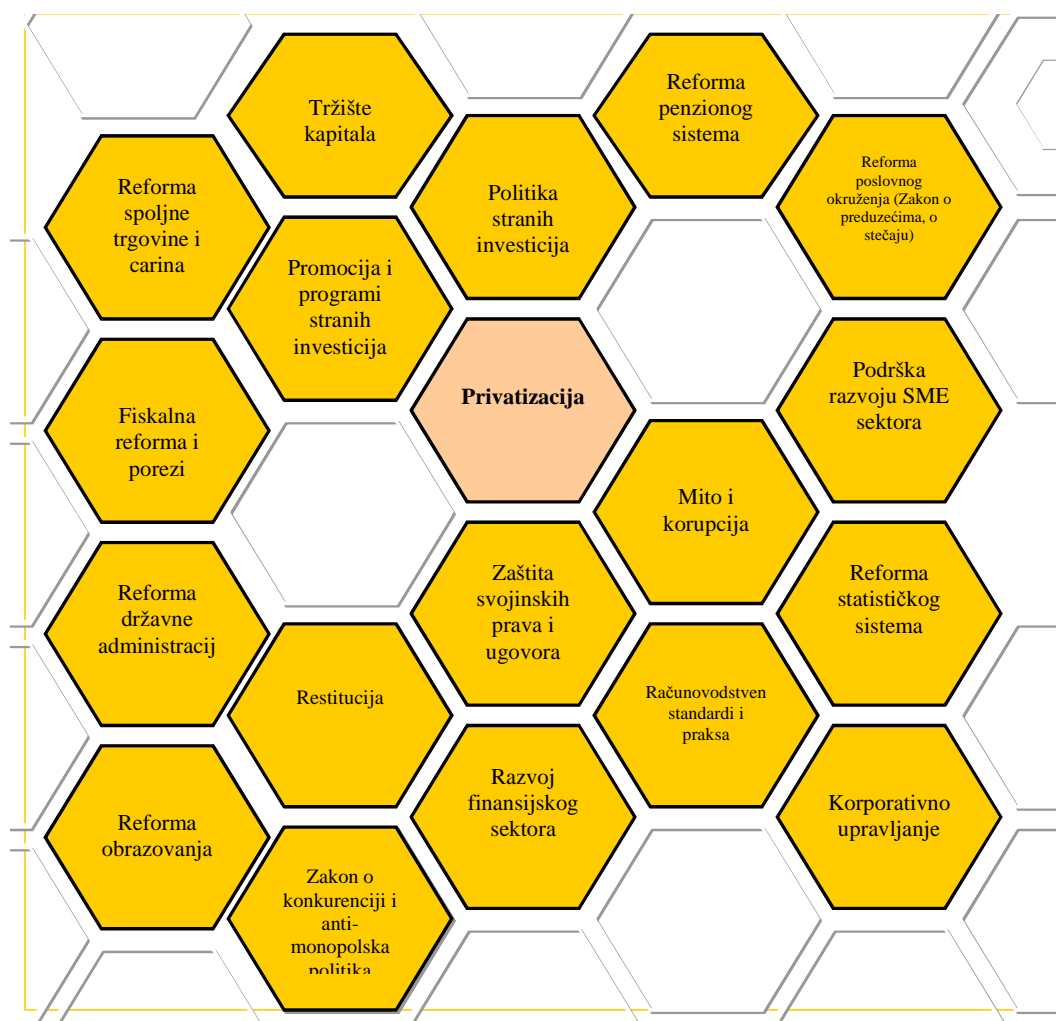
Tržište kapitala

Reforma penzionog sistema

Reforma spoljne trgovine i carina

Politika stranih investicija

Reforma poslovnog okruženja (Zakon o preduzećima, o stečaju)

Promocija i programi stranih investicija

Privatizacija

Podrška razvoju SME sektora

Fiskalna reforma i porezi

Mito i korupcija

Reforma državne administracij

Zaštita svojinskih prava i ugovora

Reforma statističkog sistema

Restitucija

Računovodstven standardi i praksa

Razvoj finansijskog sektora

Korporativno upravljanje

Reforma obrazovanja

Zakon o konkurenciji i anti-monopolska politika